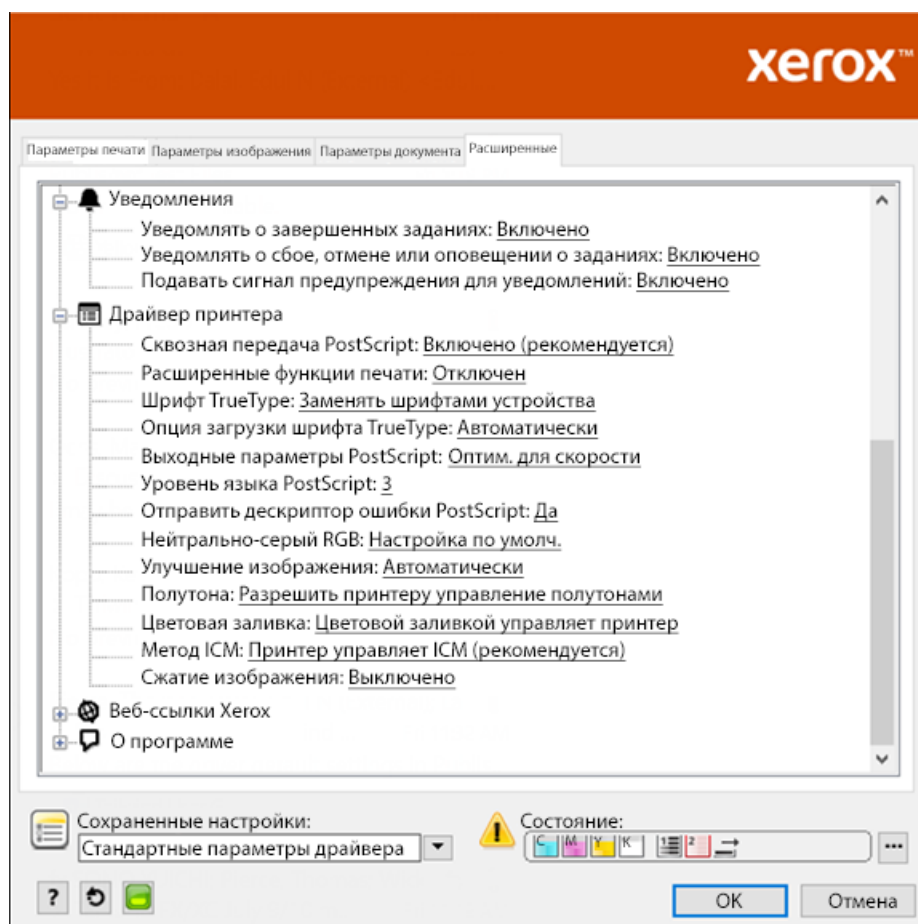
xerox

Параметры печати | Параметры изображения | Параметры документа | Расширенные

Уведомления
Уведомлять о завершенных заданиях: Включено
Уведомлять о сбое, отмене или оповещении о заданиях: Включено
Подавать сигнал предупреждения для уведомлений: Включено
Драйвер принтера
Сквозная передача PostScript: Включено (рекомендуется)
Расширенные функции печати: Отключен
Шрифт TrueType: Заменять шрифтами устройства
Опция загрузки шрифта TrueType: Автоматически
Выходные параметры PostScript: Оптим. для скорости
Уровень языка PostScript: 3
Отправить дескриптор ошибки PostScript: Да
Нейтрально-серый RGB: Настройка по умолч.
Улучшение изображения: Автоматически
Полутона: Разрешить принтеру управление полутонами
Цветовая заливка: Цветовой заливкой управляет принтер
Метод ICM: Принтер управляет ICM (рекомендуется)
Сжатие изображения: Выключено
Веб-ссылки Xerox
О программе

Сохраненные настройки:
Стандартные параметры драйвера
Состояние:
C M Y K 1 2
...
?
OK
Отмена